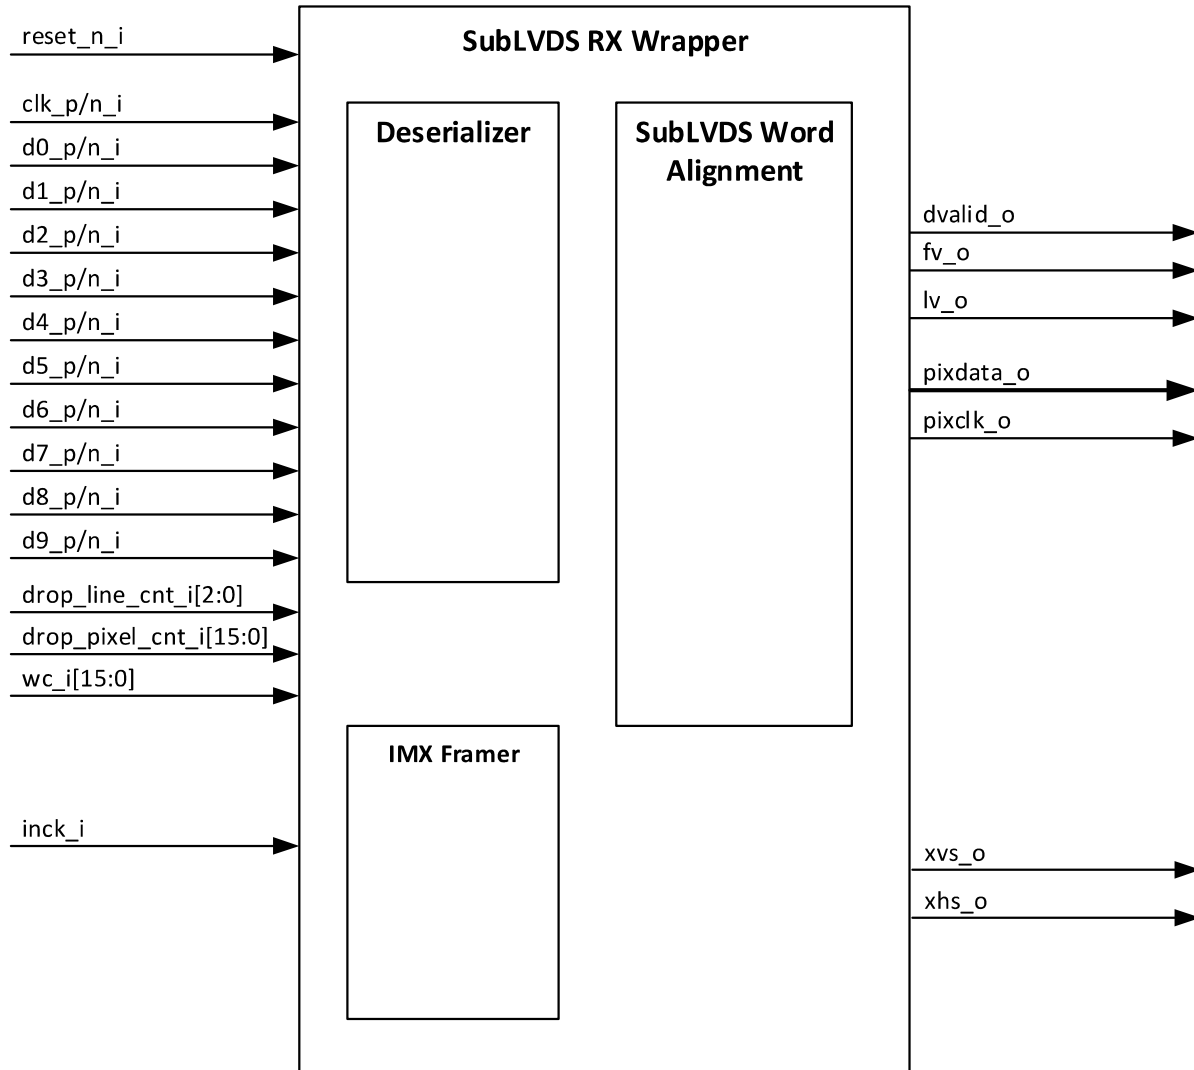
reset_n_i

clk_p/n_i
d0_p/n_i
d1_p/n_i
d2_p/n_i
d3_p/n_i
d4_p/n_i
d5_p/n_i
d6_p/n_i
d7_p/n_i
d8_p/n_i
d9_p/n_i

drop_line_cnt_i[2:0]
drop_pixel_cnt_i[15:0]
wc_i[15:0]

inck_i

SubLVDS RX Wrapper

Deserializer

SubLVDS Word Alignment

IMX Framer

dvalid_o
fv_o
lv_o
pixdata_o
pixclk_o

xvs_o
xhs_o